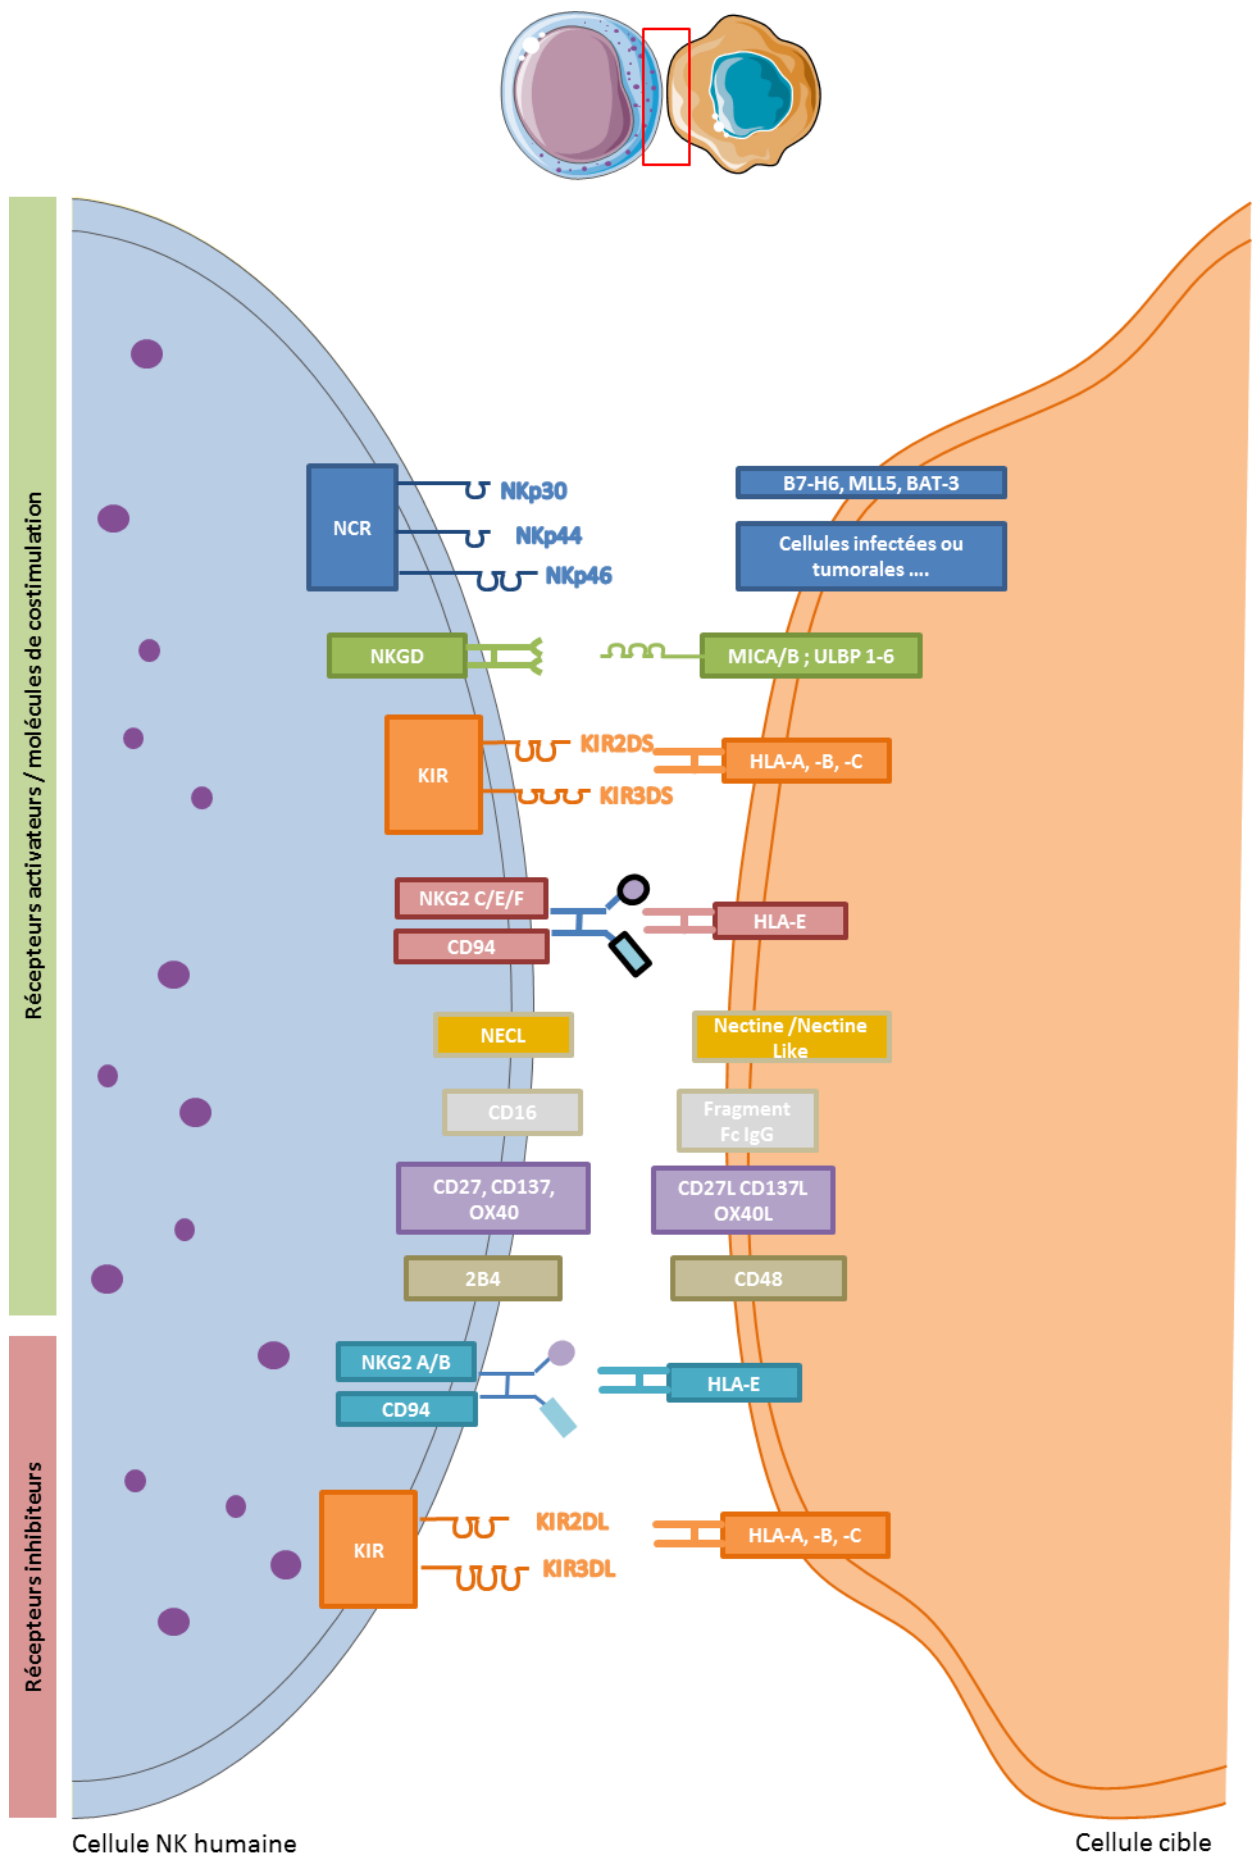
Récepteurs activateurs / molécules de costimulation

NCR
NKp30
NKp44
NKp46

B7-H6, MLL5, BAT-3

Cellules infectées ou tumorales ....

NKGD

MICA/B ; ULBP 1-6

KIR
KIR2DS
KIR3DS

HLA-A, -B, -C

NKG2 C/E/F
CD94

HLA-E

NECL

Nectine /Nectine Like

CD16

Fragment Fc IgG

CD27, CD137, OX40

CD27L CD137L OX40L

2B4

CD48

Récepteurs inhibiteurs

NKG2 A/B
CD94

HLA-E

KIR
KIR2DL
KIR3DL

HLA-A, -B, -C

Cellule NK humaine

Cellule cible